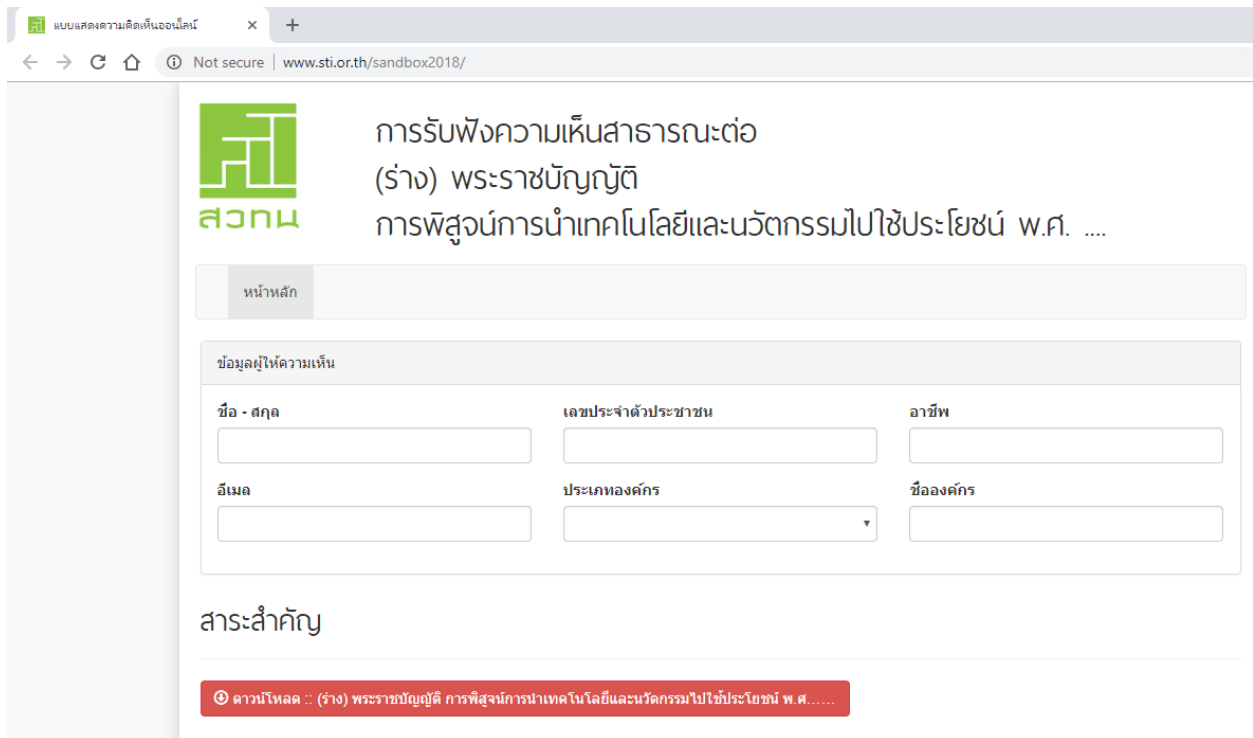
แบบแสดงความคิดเห็นออนไลน์ ×

+

Not secure | www.sti.or.th/sandbox2018/

สวทน

การรับฟังความเห็นสาธารณะต่อ
(ร่าง) พระราชบัญญัติ
การพิสูจน์การนำเทคโนโลยีและนวัตกรรมไปใช้ประโยชน์ พ.ศ. ....

หน้าหลัก

ข้อมูลผู้ให้ความเห็น

ชื่อ - สกุล

เลขประจำตัวประชาชน

อาชีพ

อีเมล

ประเภทองค์กร

ชื่อองค์กร

สาระสำคัญ

ดาวน์โหลด :: (ร่าง) พระราชบัญญัติ การพิสูจน์การนำเทคโนโลยีและนวัตกรรมไปใช้ประโยชน์ พ.ศ......